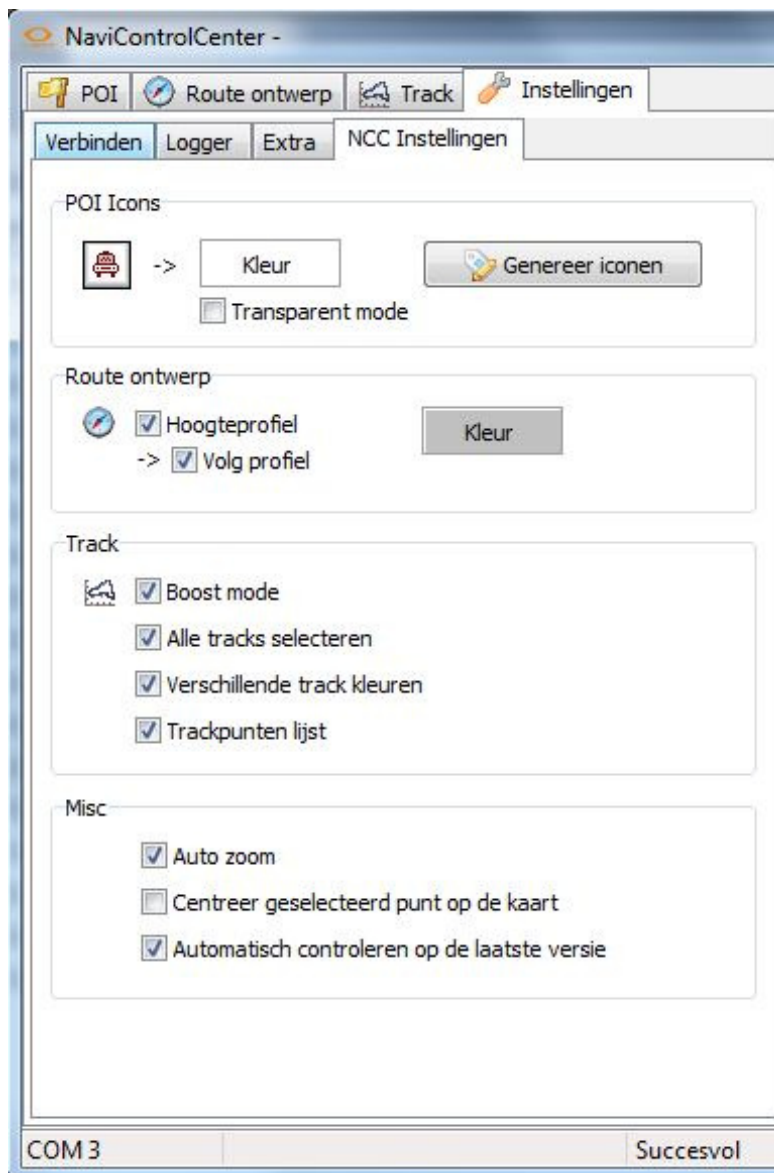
NaviControlCenter -

POI
Route ontwerp
Track
Instellingen

Verbinden
Logger
Extra
NCC Instellingen

POI Icons

->
Kleur
Genereer iconen
Transparent mode

Route ontwerp

Hoogteprofiel
Kleur
-> Volg profiel

Track

Boost mode
Alle tracks selecteren
Verschillende track kleuren
Trackpunten lijst

Misc

Auto zoom
Centreer geselecteerd punt op de kaart
Automatisch controleren op de laatste versie

COM 3
Succesvol